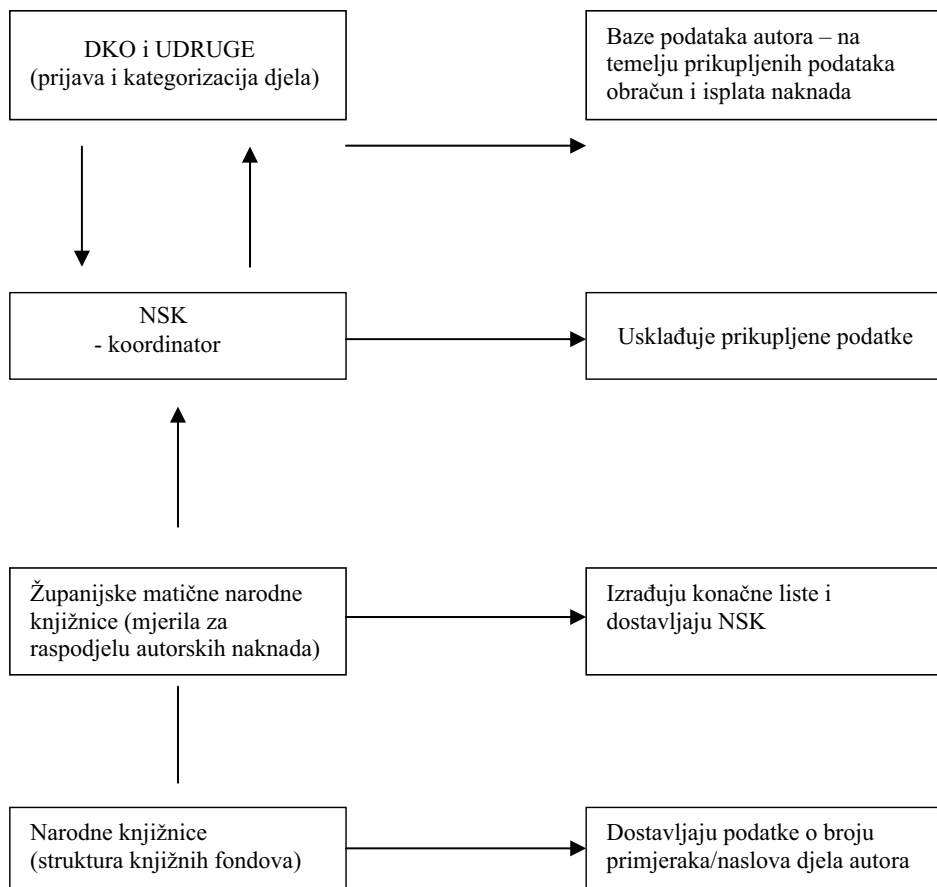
DKO i UDRUGE
(prijava i kategorizacija djela)

Baze podataka autora – na temelju prikupljenih podataka obračun i isplata naknada

NSK
- koordinator

Usklađuje prikupljene podatke

Županijske matične narodne knjižnice (mjerila za raspodjelu autorskih naknada)

Izrađuju konačne liste i dostavljaju NSK

Narodne knjižnice
(struktura knjižnih fondova)

Dostavljaju podatke o broju primjeraka/naslova djela autora